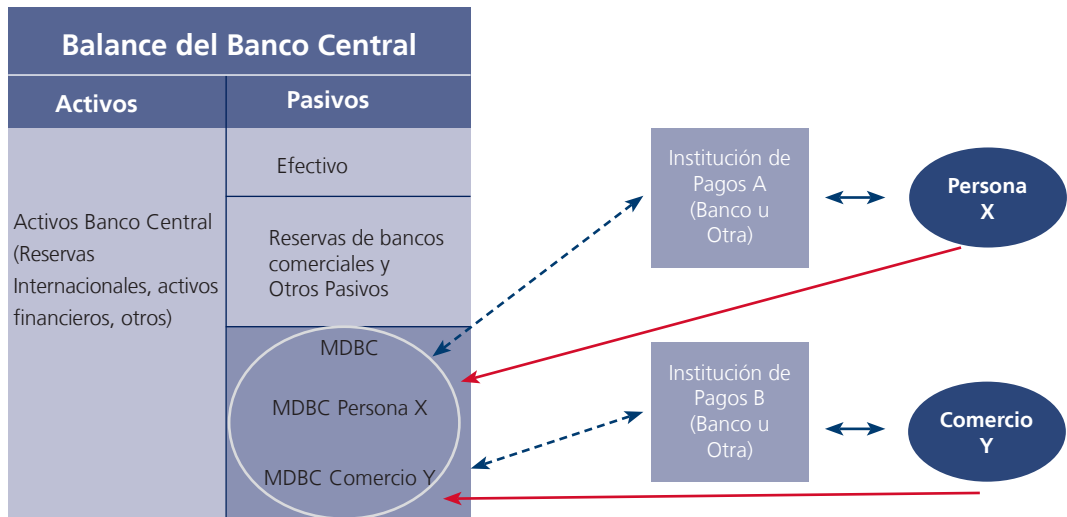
Balance del Banco Central

| Activos | Pasivos |
|---|---|
| Activos Banco Central (Reservas Internacionales, activos financieros, otros) | Efectivo |
| | Reservas de bancos comerciales y Otros Pasivos |
| | MDBC<br>MDBC Persona X<br>MDBC Comercio Y |

Institución de Pagos A (Banco u Otra)

Persona X

Institución de Pagos B (Banco u Otra)

Comercio Y